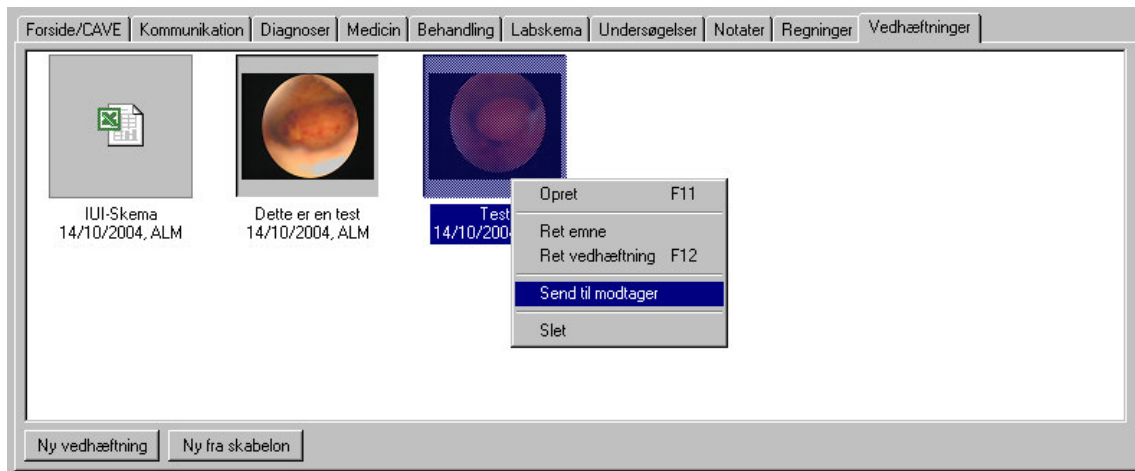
Forside/CAVE | Kommunikation | Diagnoser | Medicin | Behandling | Labskema | Undersøgelser | Notater | Regninger | Vedhæftninger

IUI-Skema
14/10/2004, ALM

Dette er en test
14/10/2004, ALM

Test
14/10/200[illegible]

Opret F11
Ret emne
Ret vedhæftning F12
Send til modtager
Slet

Ny vedhæftning
Ny fra skabelon